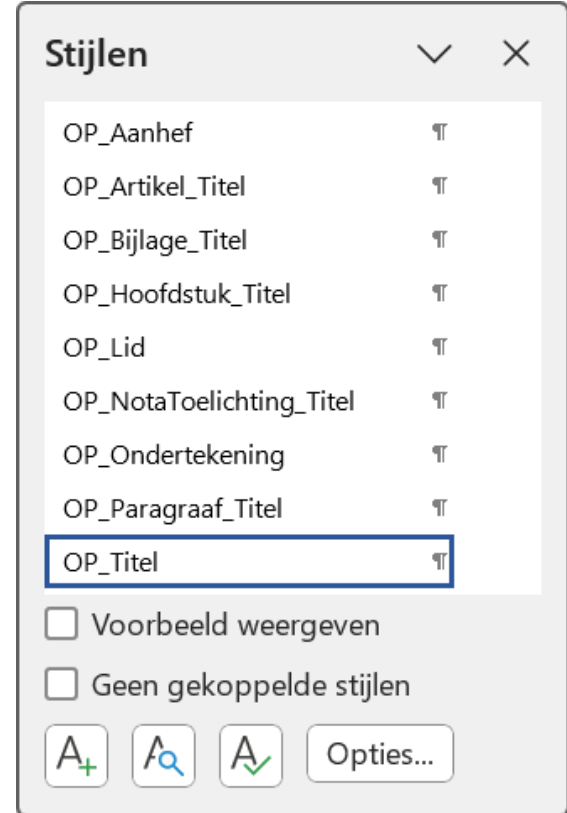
Stijlen

OP_Aanhef ¶
OP_Artikel_Titel ¶
OP_Bijlage_Titel ¶
OP_Hoofdstuk_Titel ¶
OP_Lid ¶
OP_NotaToelichting_Titel ¶
OP_Ondertekening ¶
OP_Paragraaf_Titel ¶
OP_Titel ¶

Voorbeeld weergeven

Geen gekoppelde stijlen

Opties...